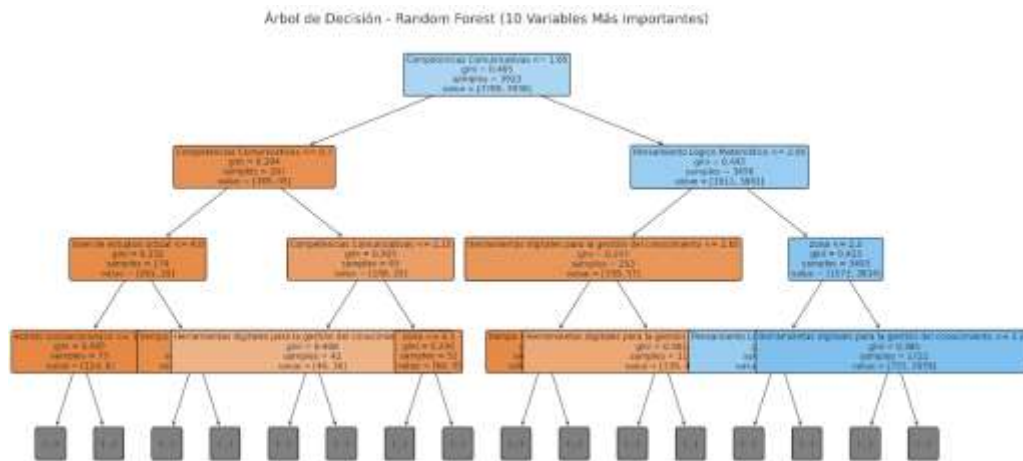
Árbol de Decisión - Random Forest (10 Variables Más Importantes)

Competencias Comunicativas <= 1.65
gini = 0.485
samples = 3913
value = [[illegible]]

Competencias Comunicativas <= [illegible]
gini = 0.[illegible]
samples = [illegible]
value = [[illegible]]

Pensamiento Lógico Matemático <= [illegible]
gini = 0.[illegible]
samples = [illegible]
value = [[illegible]]

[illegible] <= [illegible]
gini = 0.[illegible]
samples = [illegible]
value = [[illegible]]

Competencias Comunicativas <= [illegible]
gini = 0.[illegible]
samples = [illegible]
value = [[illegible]]

Herramientas digitales para la gestión del conocimiento <= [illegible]
gini = 0.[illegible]
samples = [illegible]
value = [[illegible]]

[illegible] <= 2.2
gini = 0.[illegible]
samples = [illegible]
value = [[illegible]]

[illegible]
gini = 0.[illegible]
samples = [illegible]
value = [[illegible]]

Herramientas digitales para la gestión del conocimiento <= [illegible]
gini = 0.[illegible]
samples = 42
value = [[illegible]]

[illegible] <= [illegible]
gini = 0.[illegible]
samples = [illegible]
value = [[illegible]]

Herramientas digitales para la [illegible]
gini = 0.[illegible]
samples = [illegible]
value = [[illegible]]

Pensamiento L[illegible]

Herramientas digitales para la gestión del conocimiento <= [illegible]
gini = 0.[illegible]
samples = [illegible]
value = [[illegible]]

(...) (...) (...) (...) (...) (...) (...) (...) (...) (...) (...) (...) (...) (...) (...) (...)